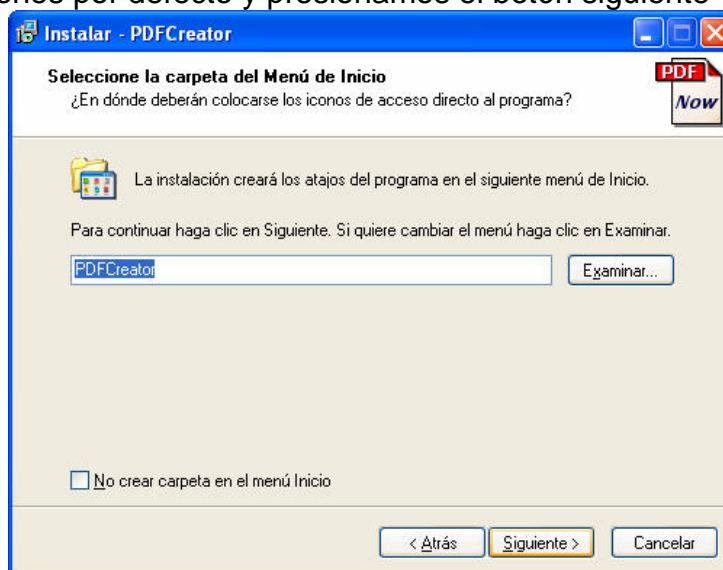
Instalar - PDFCreator

Seleccione la carpeta del Menú de Inicio
¿En dónde deberán colocarse los iconos de acceso directo al programa?

PDF
Now

La instalación creará los atajos del programa en el siguiente menú de Inicio.

Para continuar haga clic en Siguiente. Si quiere cambiar el menú haga clic en Examinar.

PDFCreator

Examinar...

No crear carpeta en el menú Inicio

< Atrás

Siguiente >

Cancelar